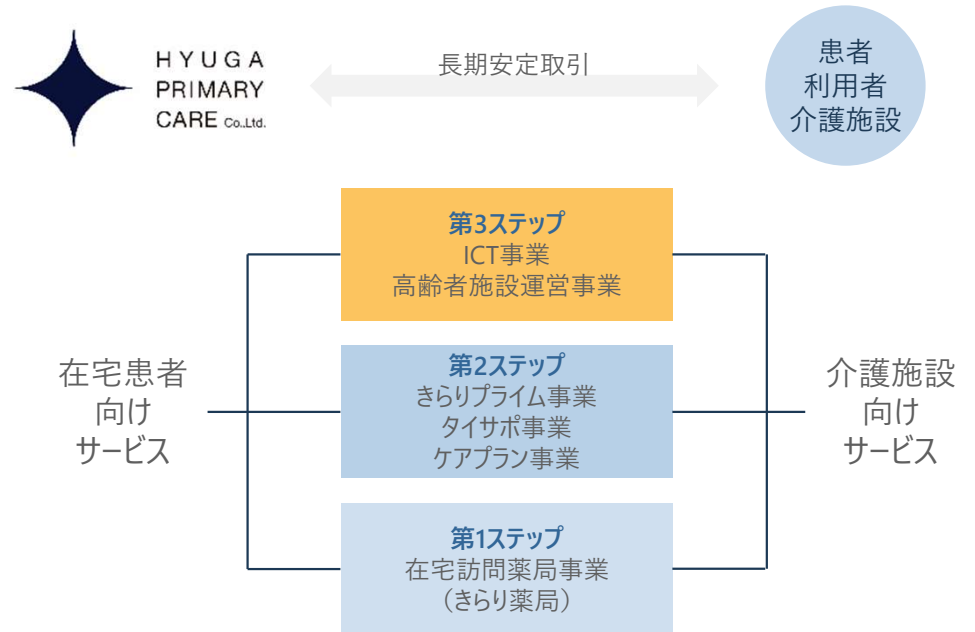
HYUGA PRIMARY CARE Co.,Ltd.

長期安定取引

患者
利用者
介護施設

第3ステップ
ICT事業
高齢者施設運営事業

在宅患者
向け
サービス

第2ステップ
きらりプライム事業
タイサポ事業
ケアプラン事業

介護施設
向け
サービス

第1ステップ
在宅訪問薬局事業
（きらり薬局）